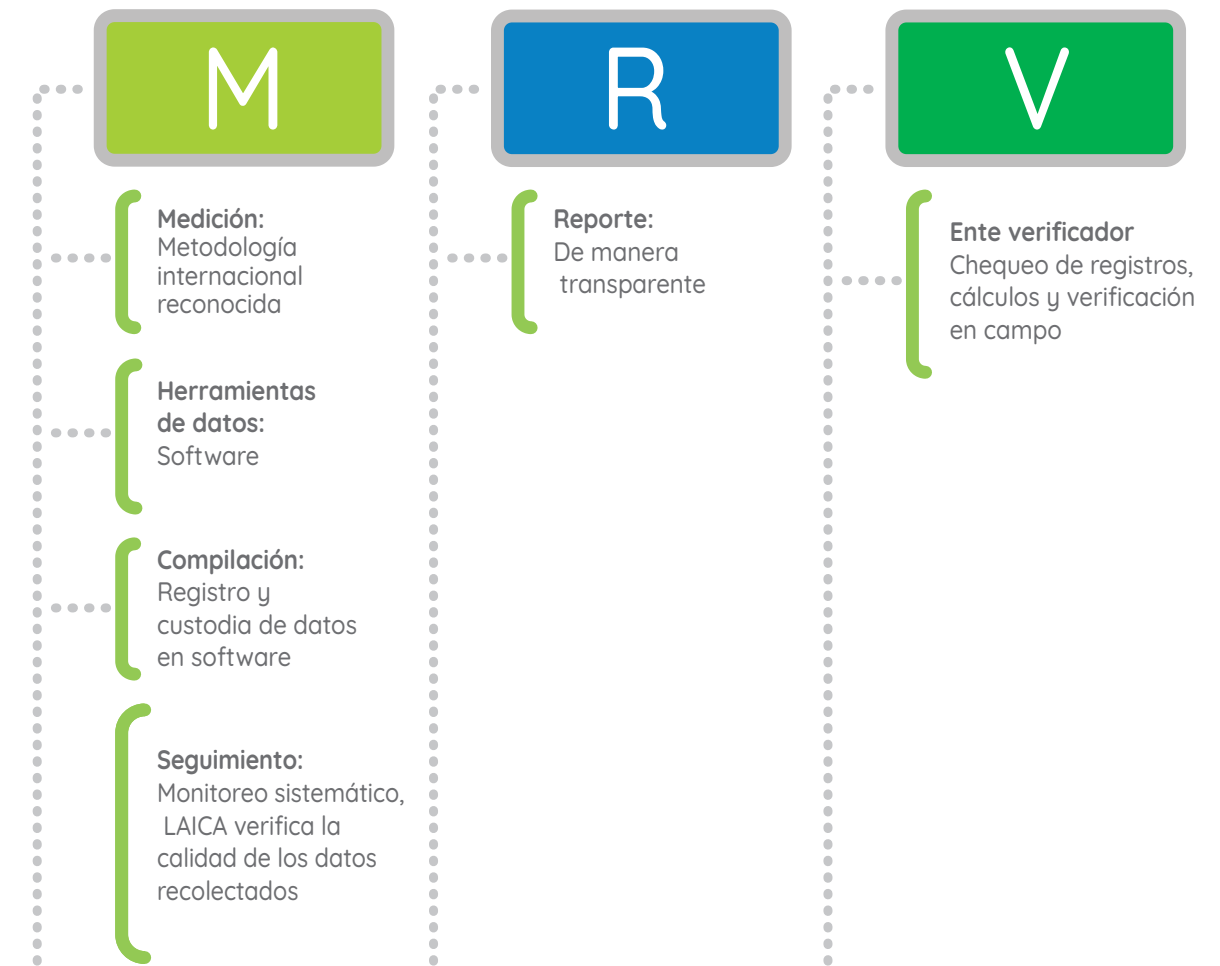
M

Medición:
Metodología internacional reconocida

Herramientas de datos:
Software

Compilación:
Registro y custodia de datos en software

Seguimiento:
Monitoreo sistemático, LAICA verifica la calidad de los datos recolectados

R

Reporte:
De manera transparente

V

Ente verificador
Chequeo de registros, cálculos y verificación en campo